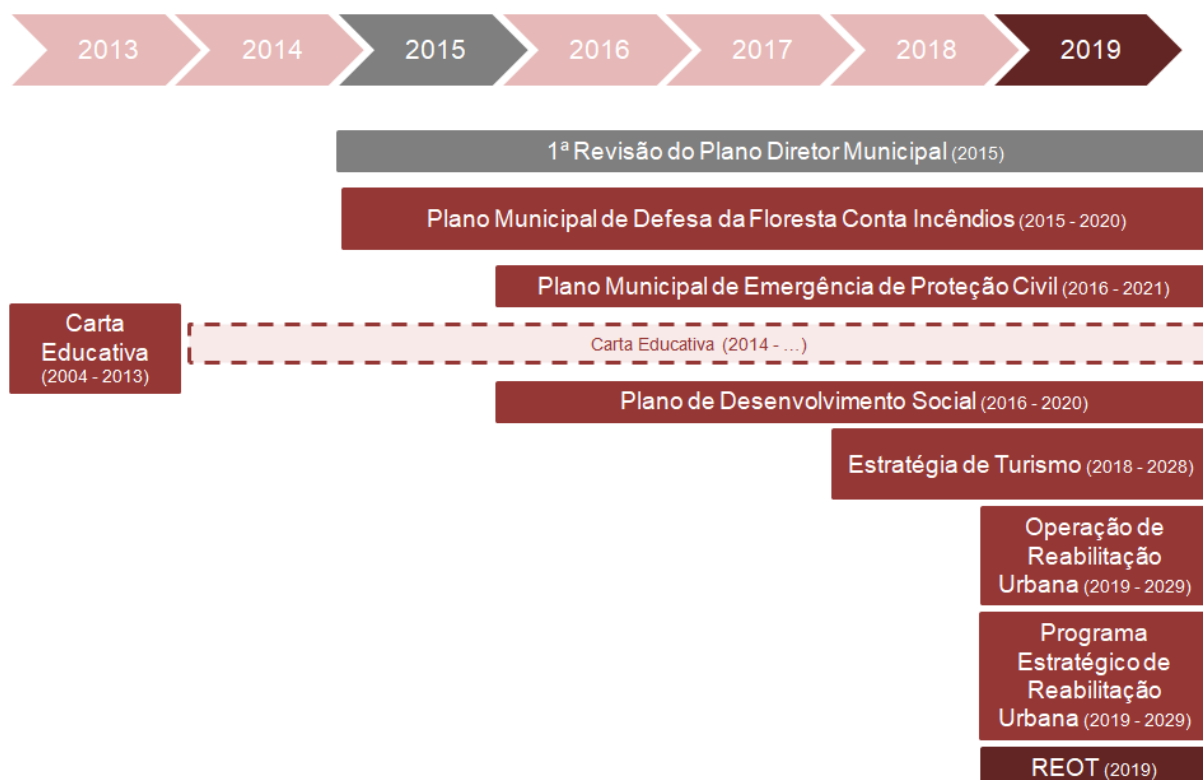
2013 2014 2015 2016 2017 2018 2019

1ª Revisão do Plano Diretor Municipal (2015)

Plano Municipal de Defesa da Floresta Conta Incêndios (2015 - 2020)

Plano Municipal de Emergência de Proteção Civil (2016 - 2021)

Carta Educativa (2004 - 2013)

Carta Educativa (2014 - ...)

Plano de Desenvolvimento Social (2016 - 2020)

Estratégia de Turismo (2018 - 2028)

Operação de Reabilitação Urbana (2019 - 2029)

Programa Estratégico de Reabilitação Urbana (2019 - 2029)

REOT (2019)